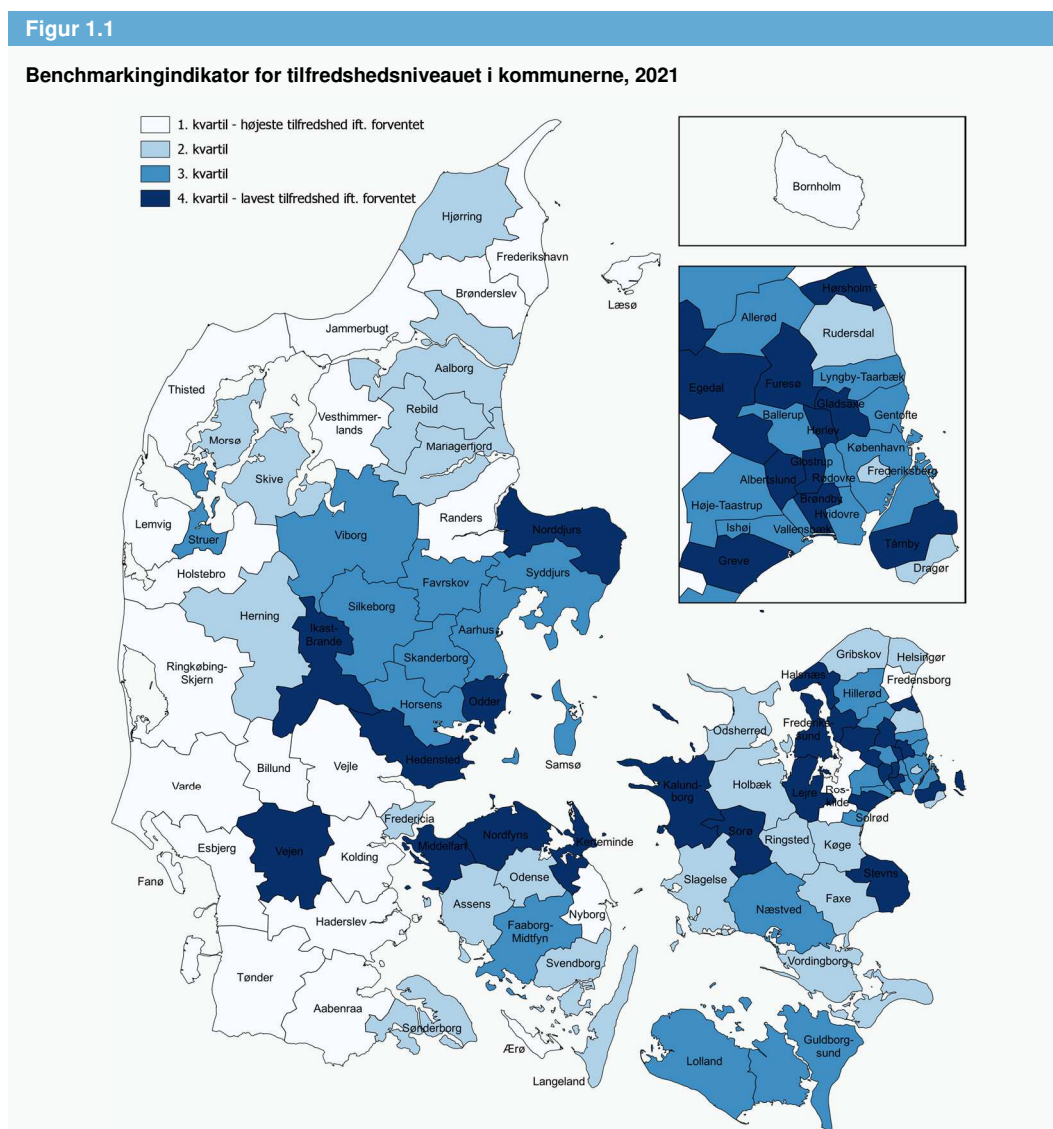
Figur 1.1

Benchmarkingindikator for tilfredshedsniveauet i kommunerne, 2021

1. kvartil - højeste tilfredshed ift. forventet
2. kvartil
3. kvartil
4. kvartil - lavest tilfredshed ift. forventet

Bornholm

Hørsholm
Allerød
Rudersdal
Egedal
Furesø
Lyngby-Taarbæk
Gladsaxe
Gentofte
Ballerup
Herlev
København
Glostrup
Frederiksberg
Albertslund
Rødovre
Brøndby
Høje-Taastrup
Hvidovre
Ishøj
Vallensbæk
Tårnby
Greve
Dragør

Hjørring
Frederikshavn
Læsø
Brønderslev
Jammerbugt
Aalborg
Thisted
Vesthimmerlands
Rebild
Morsø
Mariagerfjord
Skive
Lemvig
Randers
Norddjurs
Struer
Viborg
Holstebro
Syddjurs
Favrskov
Herning
Silkeborg
Ikast-Brande
Aarhus
Skanderborg
Ringkøbing-Skjern
Odder
Horsens
Gribskov
Helsingør
Halsnæs
Fredensborg
Hillerød
Frederikssund
Odsherred
Hedensted
Samsø
Billund
Vejle
Kalundborg
Holbæk
Varde
Lejre
Roskilde
Fredericia
Solrød
Nordfyns
Sorø
Ringsted
Vejen
Middelfart
Kerteminde
Køge
Esbjerg
Kolding
Fanø
Odense
Slagelse
Stevns
Assens
Nyborg
Haderslev
Faaborg-Midtfyn
Næstved
Faxe
Svendborg
Tønder
Vordingborg
Aabenraa
Sønderborg
Guldborgsund
Ærø
Lolland
Langeland